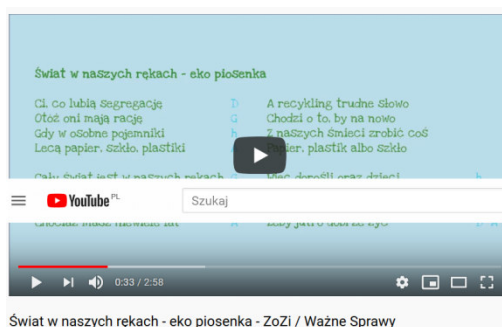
Świat w naszych rękach - eko piosenka

Ci, co lubią segregację
Otóż oni mają rację
Gdy w osobne pojemniki
Lecą papier, szkło, plastiki

b
a
b
a

A recykling trudne słowo
Chodzi o to, by na nowo
Z naszych śmieci zrobić coś
Papier, plastik albo szkło

Cały świat jest w naszych rękach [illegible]
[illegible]

Więc dorośli oraz dzieci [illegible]
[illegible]

YouTube PL
Szukaj

0:33 / 2:58

Świat w naszych rękach - eko piosenka - ZoZi / Ważne Sprawy